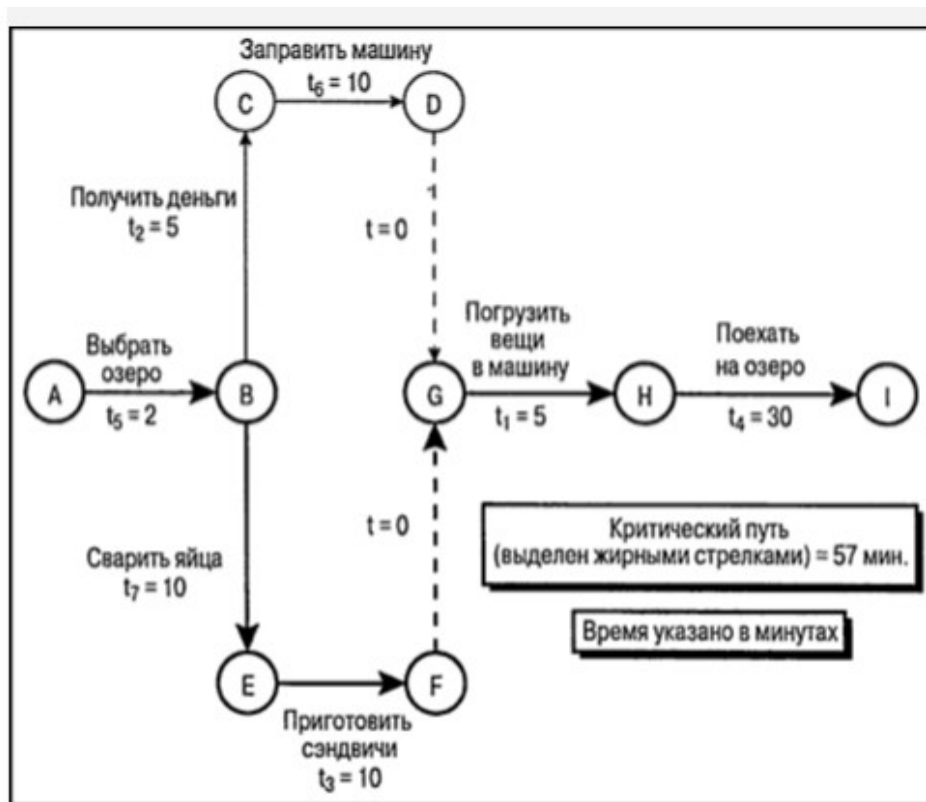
Заправить машину
$t_6 = 10$
C
D
Получить деньги
$t_2 = 5$
t = 0
Выбрать озеро
A
$t_5 = 2$
B
G
Погрузить вещи в машину
$t_1 = 5$
H
Поехать на озеро
$t_4 = 30$
I
t = 0
Сварить яйца
$t_7 = 10$
Критический путь (выделен жирными стрелками) = 57 мин.
Время указано в минутах
E
F
Приготовить сэндвичи
$t_3 = 10$